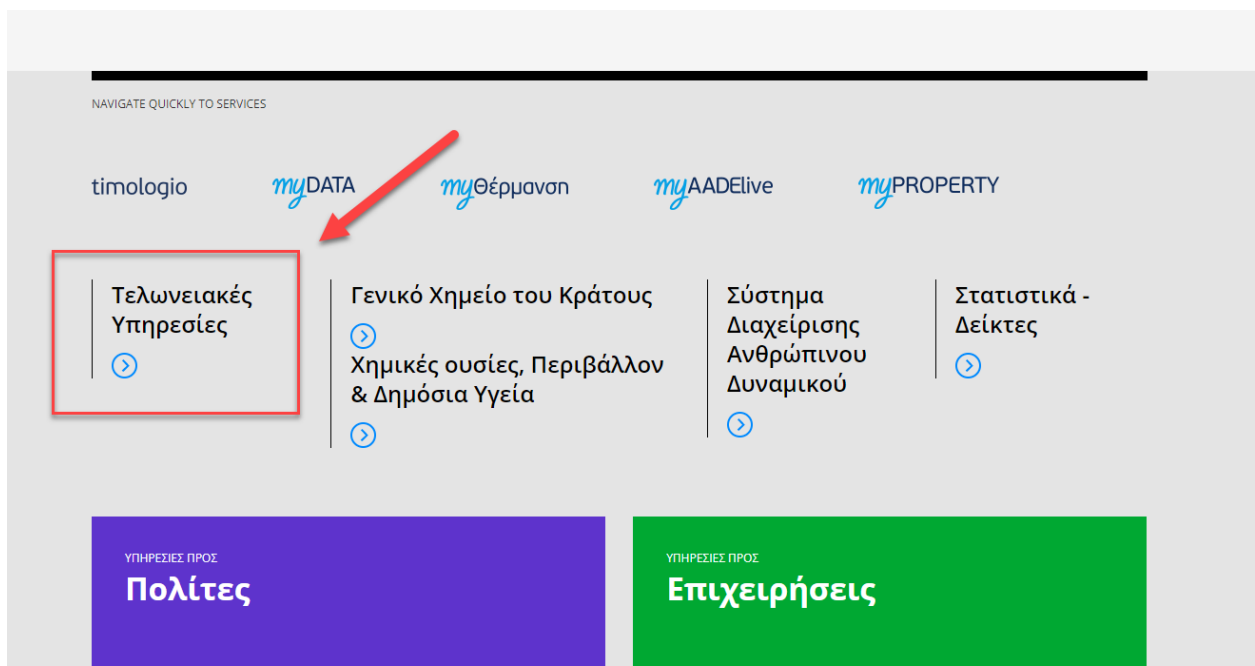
NAVIGATE QUICKLY TO SERVICES

timologio

myDATA

myΘέρμανση

myAADElive

myPROPERTY

Τελωνειακές Υπηρεσίες

Γενικό Χημείο του Κράτους

Χημικές ουσίες, Περιβάλλον & Δημόσια Υγεία

Σύστημα Διαχείρισης Ανθρώπινου Δυναμικού

Στατιστικά - Δείκτες

ΥΠΗΡΕΣΙΕΣ ΠΡΟΣ

Πολίτες

ΥΠΗΡΕΣΙΕΣ ΠΡΟΣ

Επιχειρήσεις